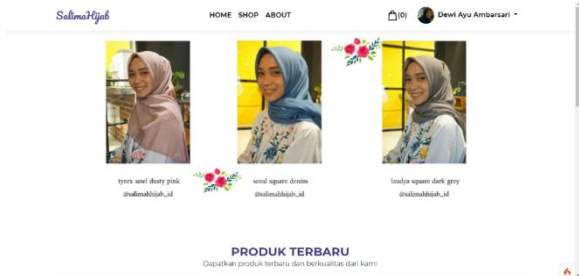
SalimaHijab

HOME SHOP ABOUT

(0) Dewi Ayu Ambarsari

tyrex sawl dusty pink
@salimahhijab_id

sevol square denim
@salimahhijab_id

loudya square dark grey
@salimahhijab_id

PRODUK TERBARU

Dapatkan produk terbaru dan berkualitas dari kami